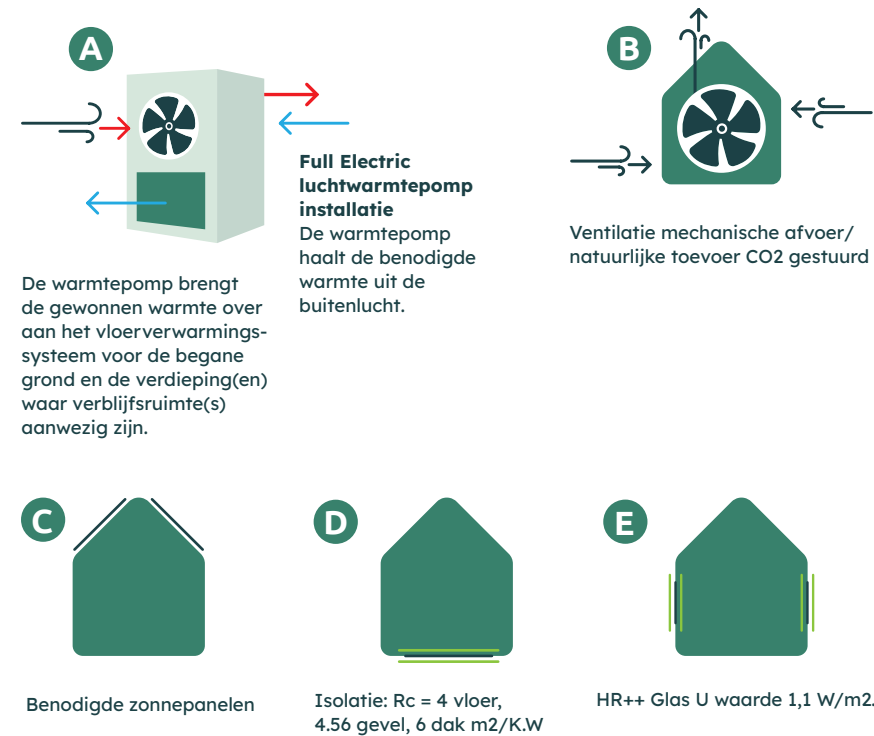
A

Full Electric luchtwarmtepomp installatie
De warmtepomp haalt de benodigde warmte uit de buitenlucht.

De warmtepomp brengt de gewonnen warmte over aan het vloerverwarmingssysteem voor de begane grond en de verdieping(en) waar verblijfsruimte(s) aanwezig zijn.

B

Ventilatie mechanische afvoer/ natuurlijke toevoer CO2 gestuurd

C

Benodigde zonnepanelen

D

Isolatie: Rc = 4 vloer, 4.56 gevel, 6 dak m2/K.W

E

HR++ Glas U waarde 1,1 W/m2.